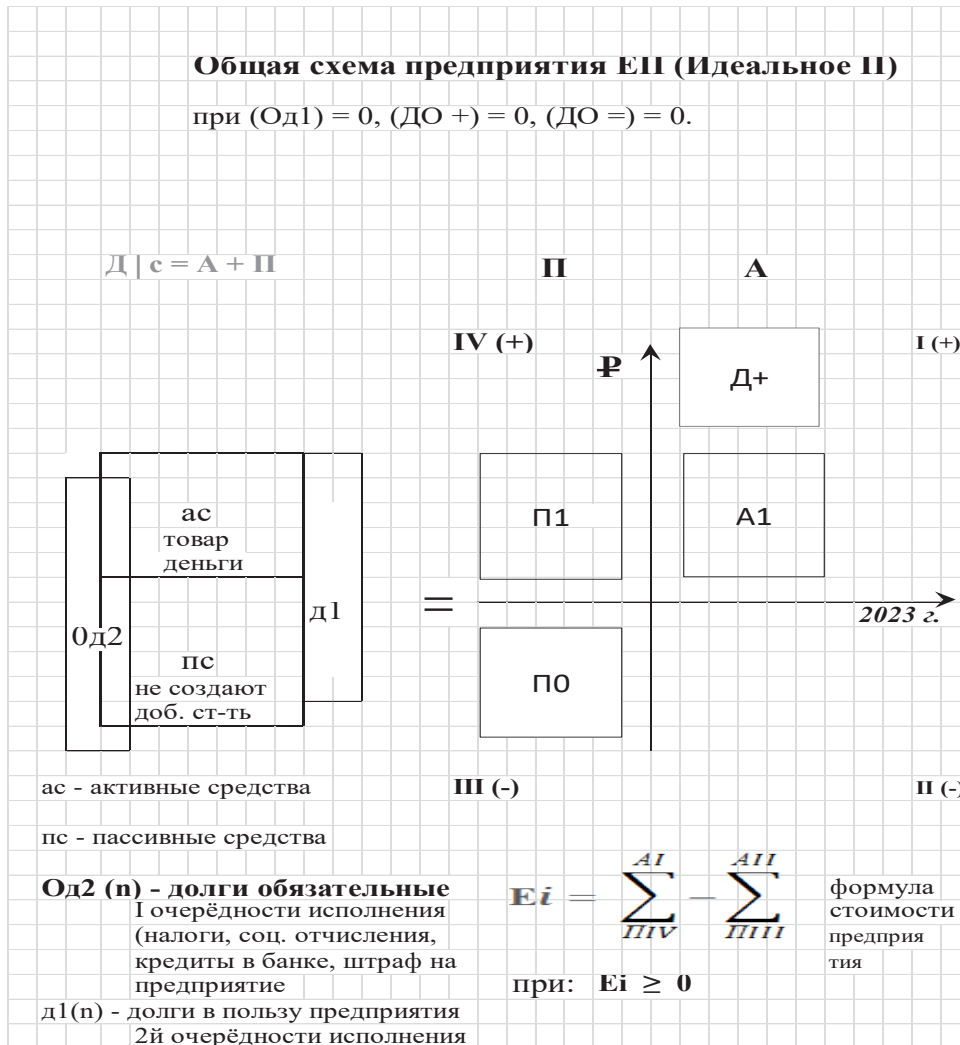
Общая схема предприятия ЕП (Идеальное П)

при (Од1) = 0, (ДО +) = 0, (ДО =) = 0.

Д | с = А + П

П

А

IV (+)

₽

Д+

I (+)

ас
товар
деньги

П1

А1

д1

=

2023 г.

0д2

пс
не создают
доб. ст-ть

П0

ас - активные средства

III (-)

II (-)

пс - пассивные средства

Од2 (n) - долги обязательные I очерёдности исполнения (налоги, соц. отчисления, кредиты в банке, штраф на предприятие

$\mathbf{E}i = \sum_{\Pi IV}^{AI} - \sum_{\Pi III}^{AII}$

формула стоимости предприятия

при: Ei ≥ 0

д1(n) - долги в пользу предприятия 2й очерёдности исполнения